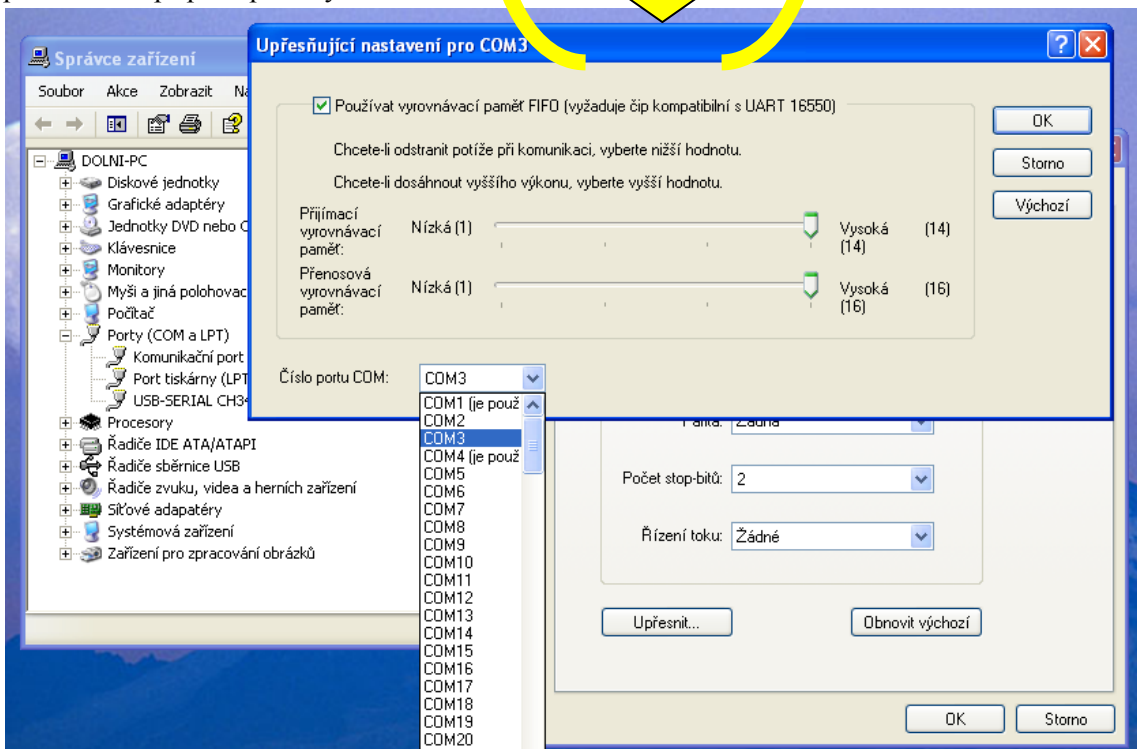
Správce zařízení

Soubor Akce Zobrazit Na

DOLNI-PC
Diskové jednotky
Grafické adaptéry
Jednotky DVD nebo C
Klávesnice
Monitory
Myši a jiná polohovac
Počítač
Porty (COM a LPT)
Komunikační port
Port tiskárny (LPT
USB-SERIAL CH34
Procesory
Řadiče IDE ATA/ATAPI
Řadiče sběrnice USB
Řadiče zvuku, videa a herních zařízení
Síťové adapatéry
Systémová zařízení
Zařízení pro zpracování obrázků

Upřesňující nastavení pro COM3

Používat vyrovnávací paměť FIFO (vyžaduje čip kompatibilní s UART 16550)

Chcete-li odstranit potíže při komunikaci, vyberte nižší hodnotu.

Chcete-li dosáhnout vyššího výkonu, vyberte vyšší hodnotu.

Přijímací vyrovnávací paměť: Nízká (1) Vysoká (14) (14)

Přenosová vyrovnávací paměť: Nízká (1) Vysoká (16) (16)

Číslo portu COM: COM3

OK
Storno
Výchozí

COM1 (je použ
COM2
COM3
COM4 (je použ
COM5
COM6
COM7
COM8
COM9
COM10
COM11
COM12
COM13
COM14
COM15
COM16
COM17
COM18
COM19
COM20

Parita: Žádná
Počet stop-bitů: 2
Řízení toku: Žádné

Upřesnit...
Obnovit výchozí

OK
Storno